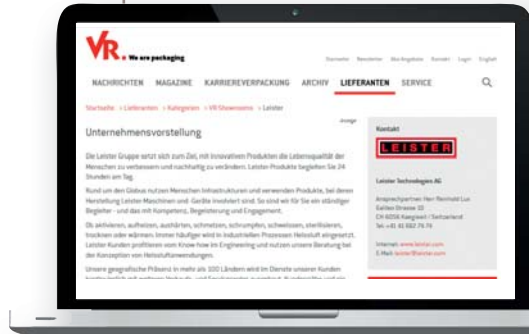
VR. We are packaging

Startseite Newsletter Abo-Angebote Kontakt Login English

NACHRICHTEN MAGAZINE KARRIEREVERPACKUNG ARCHIV LIEFERANTEN SERVICE

Startseite > Lieferanten > Kategorien > VR Showrooms > Leister

Anzeige

Unternehmensvorstellung

Die Leister Gruppe setzt sich zum Ziel, mit innovativen Produkten die Lebensqualität der Menschen zu verbessern und nachhaltig zu verändern. Leister-Produkte begleiten Sie 24 Stunden am Tag.

Rund um den Globus nutzen Menschen Infrastrukturen und verwenden Produkte, bei deren Herstellung Leister-Maschinen und -Geräte involviert sind. So sind wir für Sie ein ständiger Begleiter - und das mit Kompetenz, Begeisterung und Engagement.

Ob aktivieren, aufheizen, aushärten, schmelzen, schrumpfen, schweissen, sterilisieren, trocknen oder wärmen: Immer häufiger wird in industriellen Prozessen Heissluft eingesetzt. Leister Kunden profitieren vom Know-how im Engineering und nutzen unsere Beratung bei der Konzeption von Heissluftanwendungen.

Unsere geografische Präsenz in mehr als 100 Ländern wird im Dienste unserer Kunden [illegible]

Kontakt

LEISTER

Leister Technologies AG

Ansprechpartner: Herr Reinhold Lux
Galileo-Strasse 10
CH-6056 Kaegiswil / Switzerland
Tel.: +41 41 662 74 74

Internet: www.leister.com
E-Mail: leister@leister.com